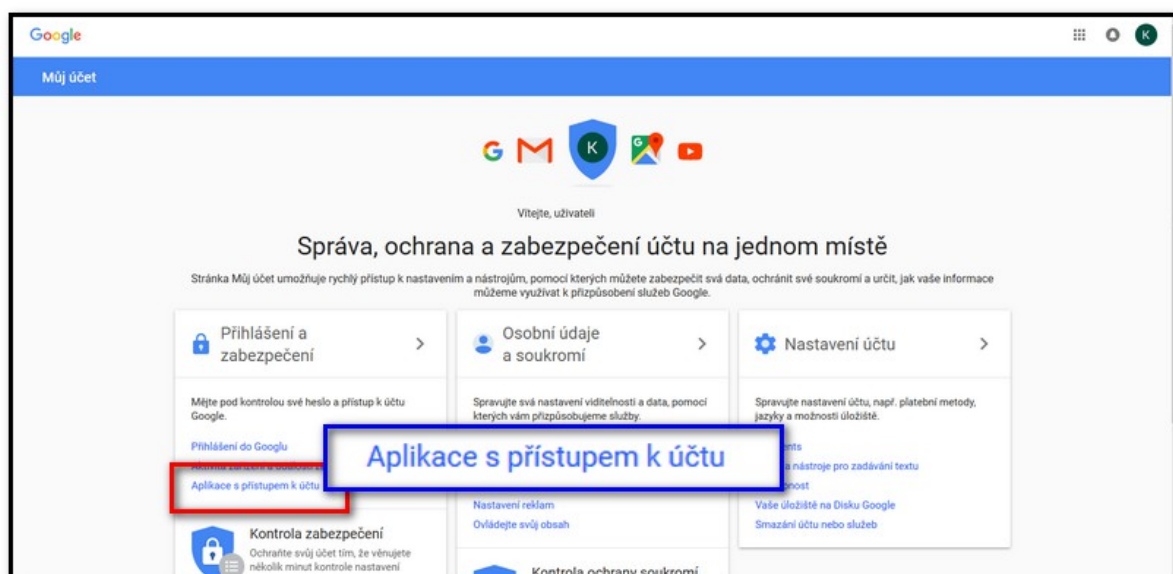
Google

Můj účet

K

Vítejte, uživateli

Správa, ochrana a zabezpečení účtu na jednom místě

Stránka Můj účet umožňuje rychlý přístup k nastavením a nástrojům, pomocí kterých můžete zabezpečit svá data, ochránit své soukromí a určit, jak vaše informace můžeme využívat k přizpůsobení služeb Google.

Přihlášení a zabezpečení

Mějte pod kontrolou své heslo a přístup k účtu Google.

Přihlášení do Googlu

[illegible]

Aplikace s přístupem k účtu

Kontrola zabezpečení

Ochraňte svůj účet tím, že věnujete několik minut kontrole nastavení

Osobní údaje a soukromí

Spravujte svá nastavení viditelnosti a data, pomocí kterých vám přizpůsobujeme služby.

Nastavení reklam

Ovládejte svůj obsah

Kontrola ochrany soukromí

Nastavení účtu

Spravujte nastavení účtu, např. platební metody, jazyky a možnosti úložiště.

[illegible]nts

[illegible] nástroje pro zadávání textu

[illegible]nost

Vaše úložiště na Disku Google

Smazání účtu nebo služeb

Aplikace s přístupem k účtu